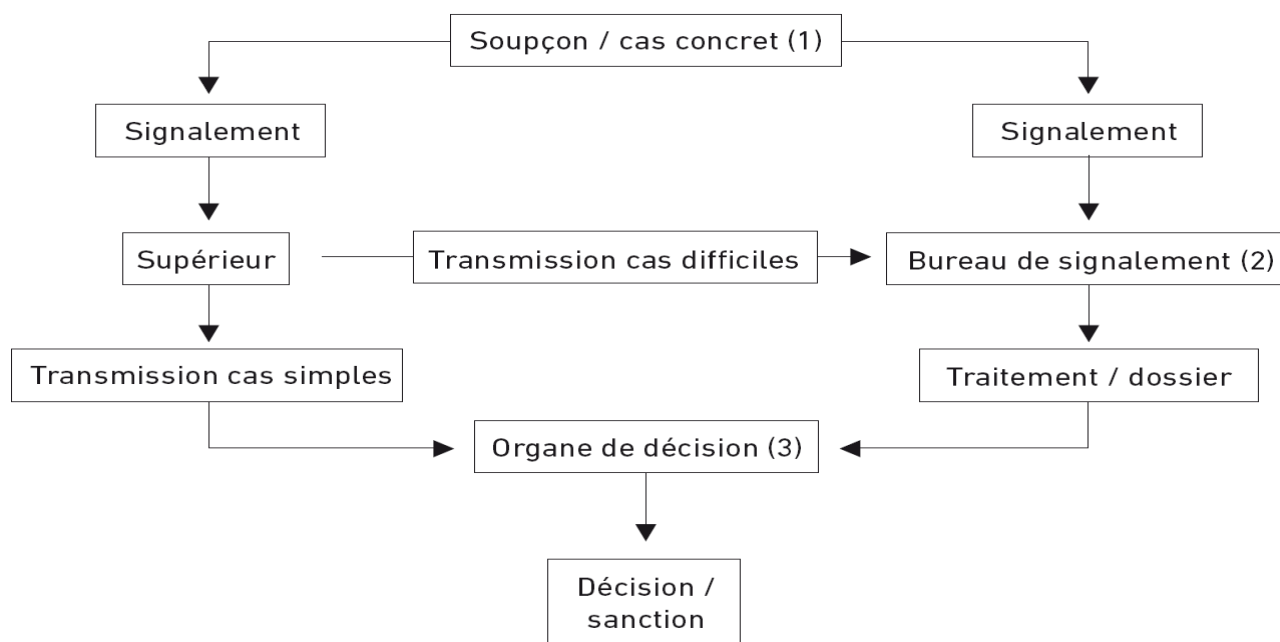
Soupçon / cas concret (1)

Signalement

Signalement

Supérieur

Transmission cas difficiles

Bureau de signalement (2)

Transmission cas simples

Traitement / dossier

Organe de décision (3)

Décision / sanction